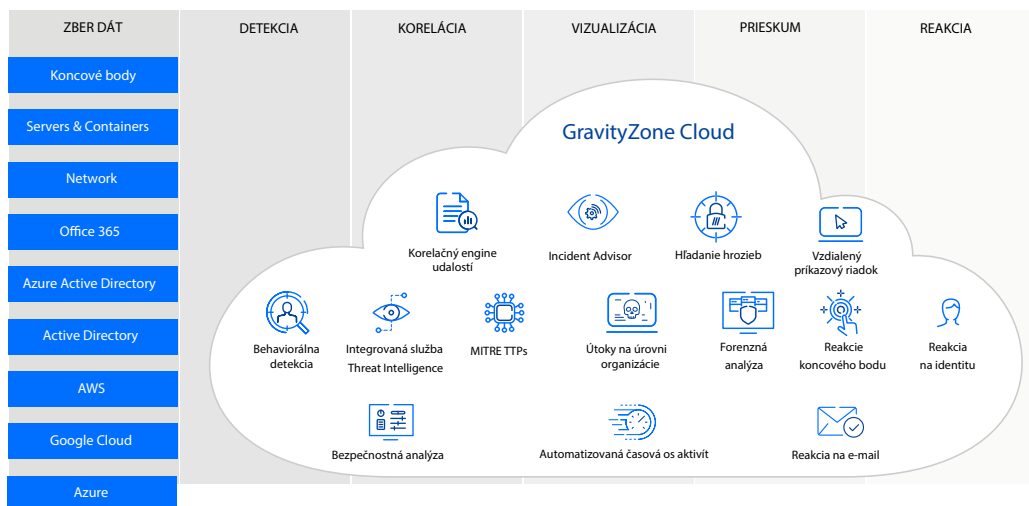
ZBER DÁT
DETEKCIA
KORELÁCIA
VIZUALIZÁCIA
PRIESKUM
REAKCIA

Koncové body
Servers & Containers
Network
Office 365
Azure Active Directory
Active Directory
AWS
Google Cloud
Azure

GravityZone Cloud

Korelačný engine udalostí
Incident Advisor
Hľadanie hrozieb
Vzdialený príkazový riadok

Behaviorálna detekcia
Integrovaná služba Threat Intelligence
MITRE TTPs
Útoky na úrovni organizácie
Forenzná analýza
Reakcie koncového bodu
Reakcia na identitu

Bezpečnostná analýza
Automatizovaná časová os aktivít
Reakcia na e-mail